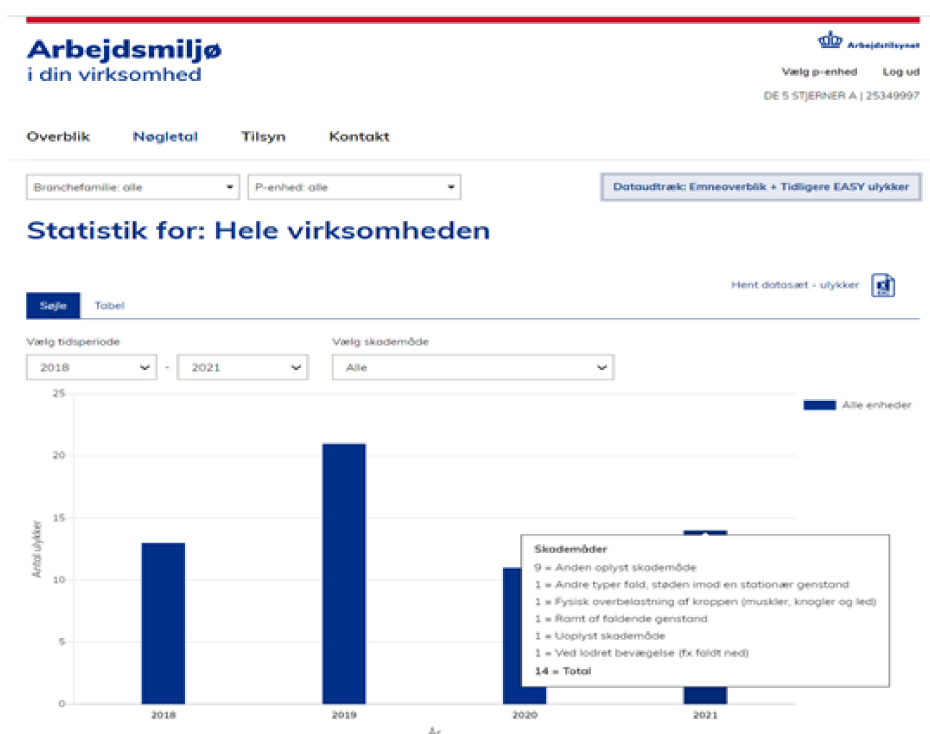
Arbejdsmiljø
i din virksomhed

Arbejdstilsynet

Vælg p-enhed Log ud

DE 5 STJERNER A | 25349997

Overblik Nøgletal Tilsyn Kontakt

Branchefamilie: alle

P-enhed: alle

Dataudtræk: Emneoverblik + Tidligere EASY ulykker

Statistik for: Hele virksomheden

Hent datasæt - ulykker

Søjle Tabel

Vælg tidsperiode

2018 - 2021

Vælg skademåde

Alle

Alle enheder

Antal ulykker

25
20
15
10
5
0

2018 2019 2020 2021

År

Skademåder
9 = Anden oplyst skademåde
1 = Andre typer fald, støden imod en stationær genstand
1 = Fysisk overbelastning af kroppen (muskler, knogler og led)
1 = Ramt af faldende genstand
1 = Uoplyst skademåde
1 = Ved lodret bevægelse (fx faldt ned)
14 = Total